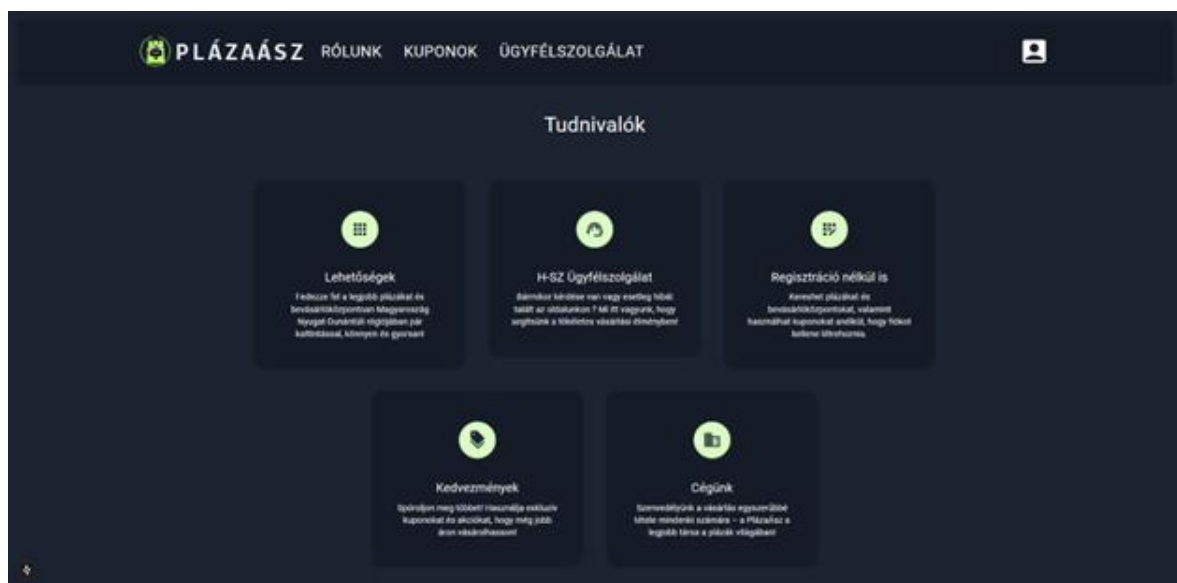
PLÁZAÁSZ RÓLUNK KUPONOK ÜGYFÉLSZOLGÁLAT

Tudnivalók

Lehetőségek

Fedezze fel a legjobb plázákat és bevásárlóközpontokat Magyarország Nyugat-Dunántúli régiójában pár kattintással, könnyen és gyorsan!

H-SZ Ügyfélszolgálat

Bármikor kérdése van vagy esetleg hibát talált az oldalunkon? Mi itt vagyunk, hogy segítsünk a tökéletes vásárlási élményben!

Regisztráció nélkül is

Keresheti plázákat és bevásárlóközpontokat, valamint használhat kuponokat anélkül, hogy fiókot kellene létrehoznia.

Kedvezmények

Spóroljon meg többet! Használja exkluzív kuponokat és akciókat, hogy még jobb áron vásárolhasson!

Cégünk

Szenvedélyünk a vásárlás egyszerűbbé tétele mindenki számára – a Plázaász a legjobb társa a plázák világában!